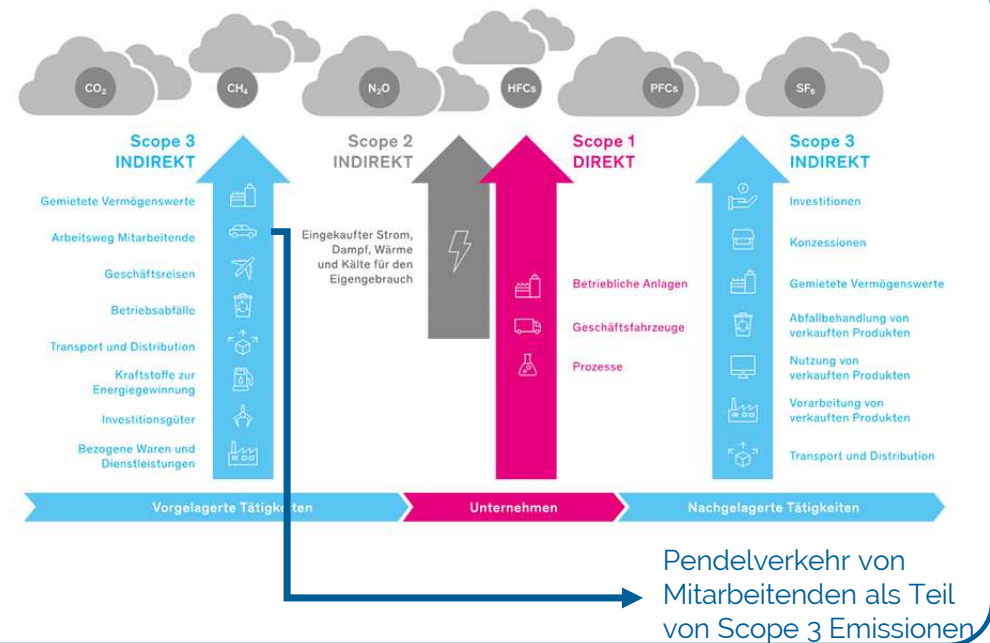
$CO_2$ $CH_4$ $N_2O$ HFCs PFCs $SF_6$

Scope 3
INDIREKT

Gemietete Vermögenswerte

Arbeitsweg Mitarbeitende

Geschäftsreisen

Betriebsabfälle

Transport und Distribution

Kraftstoffe zur Energiegewinnung

Investitionsgüter

Bezogene Waren und Dienstleistungen

Scope 2
INDIREKT

Eingekaufter Strom, Dampf, Wärme und Kälte für den Eigengebrauch

Scope 1
DIREKT

Betriebliche Anlagen

Geschäftsfahrzeuge

Prozesse

Scope 3
INDIREKT

Investitionen

Konzessionen

Gemietete Vermögenswerte

Abfallbehandlung von verkauften Produkten

Nutzung von verkauften Produkten

Verarbeitung von verkauften Produkten

Transport und Distribution

Vorgelagerte Tätigkeiten

Unternehmen

Nachgelagerte Tätigkeiten

Pendelverkehr von Mitarbeitenden als Teil von Scope 3 Emissionen